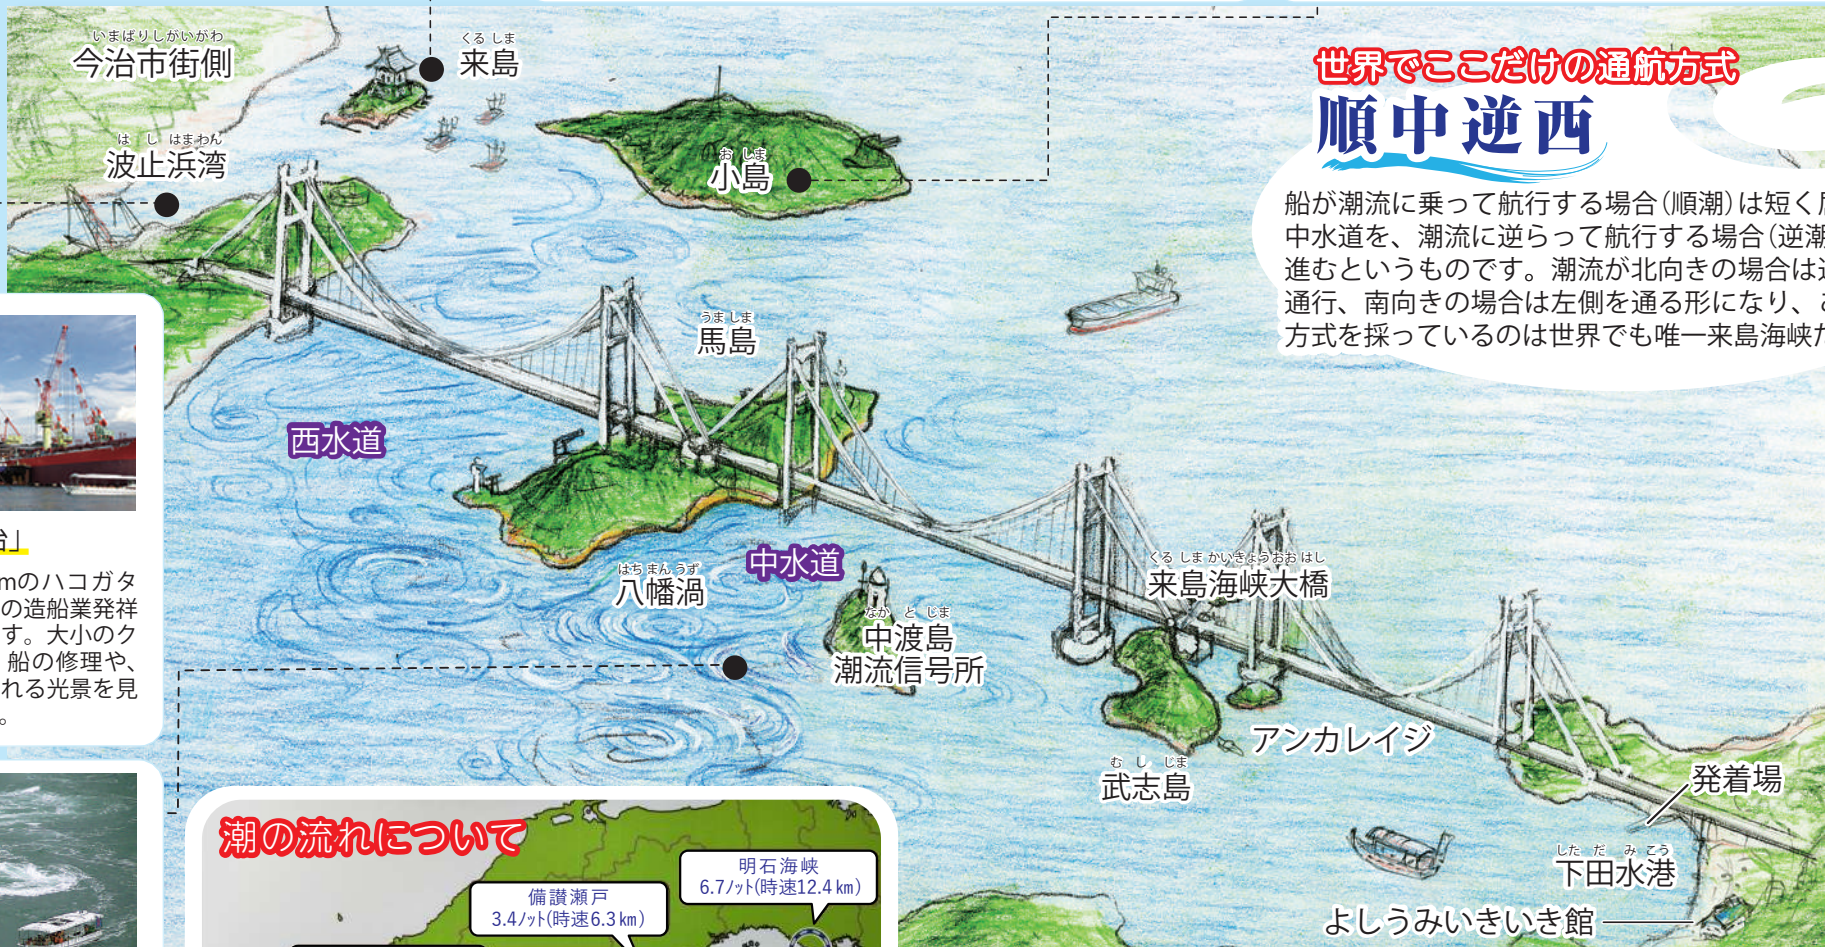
いまばりしがいがわ
今治市街側

くるしま
来島

はしはまわん
波止浜湾

おしま
小島

世界でここだけの通航方式
順中逆西

船が潮流に乗って航行する場合(順潮)は短く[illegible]
中水道を、潮流に逆らって航行する場合(逆潮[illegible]
進むというものです。潮流が北向きの場合は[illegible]
通行、南向きの場合は左側を通る形になり、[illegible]
方式を採っているのは世界でも唯一来島海峡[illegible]

うましま
馬島

西水道

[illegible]」

mのハコガタ
の造船業発祥
す。大小のク
船の修理や、
れる光景を見
。

はちまんうず
八幡渦

中水道

なかとじま
中渡島
潮流信号所

くるしまかいきょうおおはし
来島海峡大橋

アンカレイジ

むしじま
武志島

発着場

したたみこう
下田水港

よしうみいきいき館

潮の流れについて

明石海峡
6.7ノット(時速12.4㎞)

備讃瀬戸
3.4ノット(時速6.3㎞)